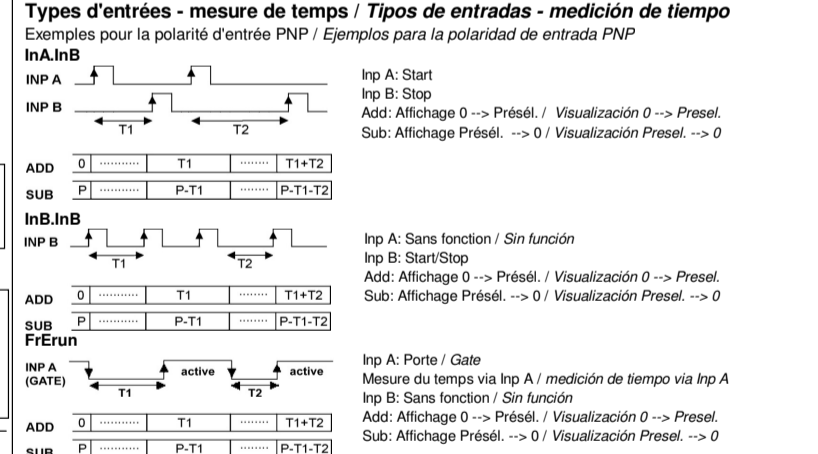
**Types d'entrées - mesure de temps / *Tipos de entradas - medición de tiempo***

Exemples pour la polarité d'entrée PNP / *Ejemplos para la polaridad de entrada PNP*

**InA.InB**

INP A

INP B

T1

T2

Inp A: Start
Inp B: Stop
Add: Affichage 0 --> Présél. / *Visualización 0 --> Presel.*
Sub: Affichage Présél. --> 0 / *Visualización Presel. --> 0*

ADD 0 ............ T1 ........ T1+T2

SUB P ............ P-T1 ........ P-T1-T2

**InB.InB**

INP B

T1

T2

Inp A: Sans fonction / *Sin función*
Inp B: Start/Stop
Add: Affichage 0 --> Présél. / *Visualización 0 --> Presel.*
Sub: Affichage Présél. --> 0 / *Visualización Presel. --> 0*

ADD 0 ............ T1 ........ T1+T2

SUB P ............ P-T1 ........ P-T1-T2

**FrErun**

INP A (GATE)

active

active

T1

T2

Inp A: Porte / *Gate*
Mesure du temps via Inp A / *medición de tiempo via Inp A*
Inp B: Sans fonction / *Sin función*
Add: Affichage 0 --> Présél. / *Visualización 0 --> Presel.*
Sub: Affichage Présél. --> 0 / *Visualización Presel. --> 0*

ADD 0 ............ T1 ........ T1+T2

SUB P ............ P-T1 ........ P-T1-T2